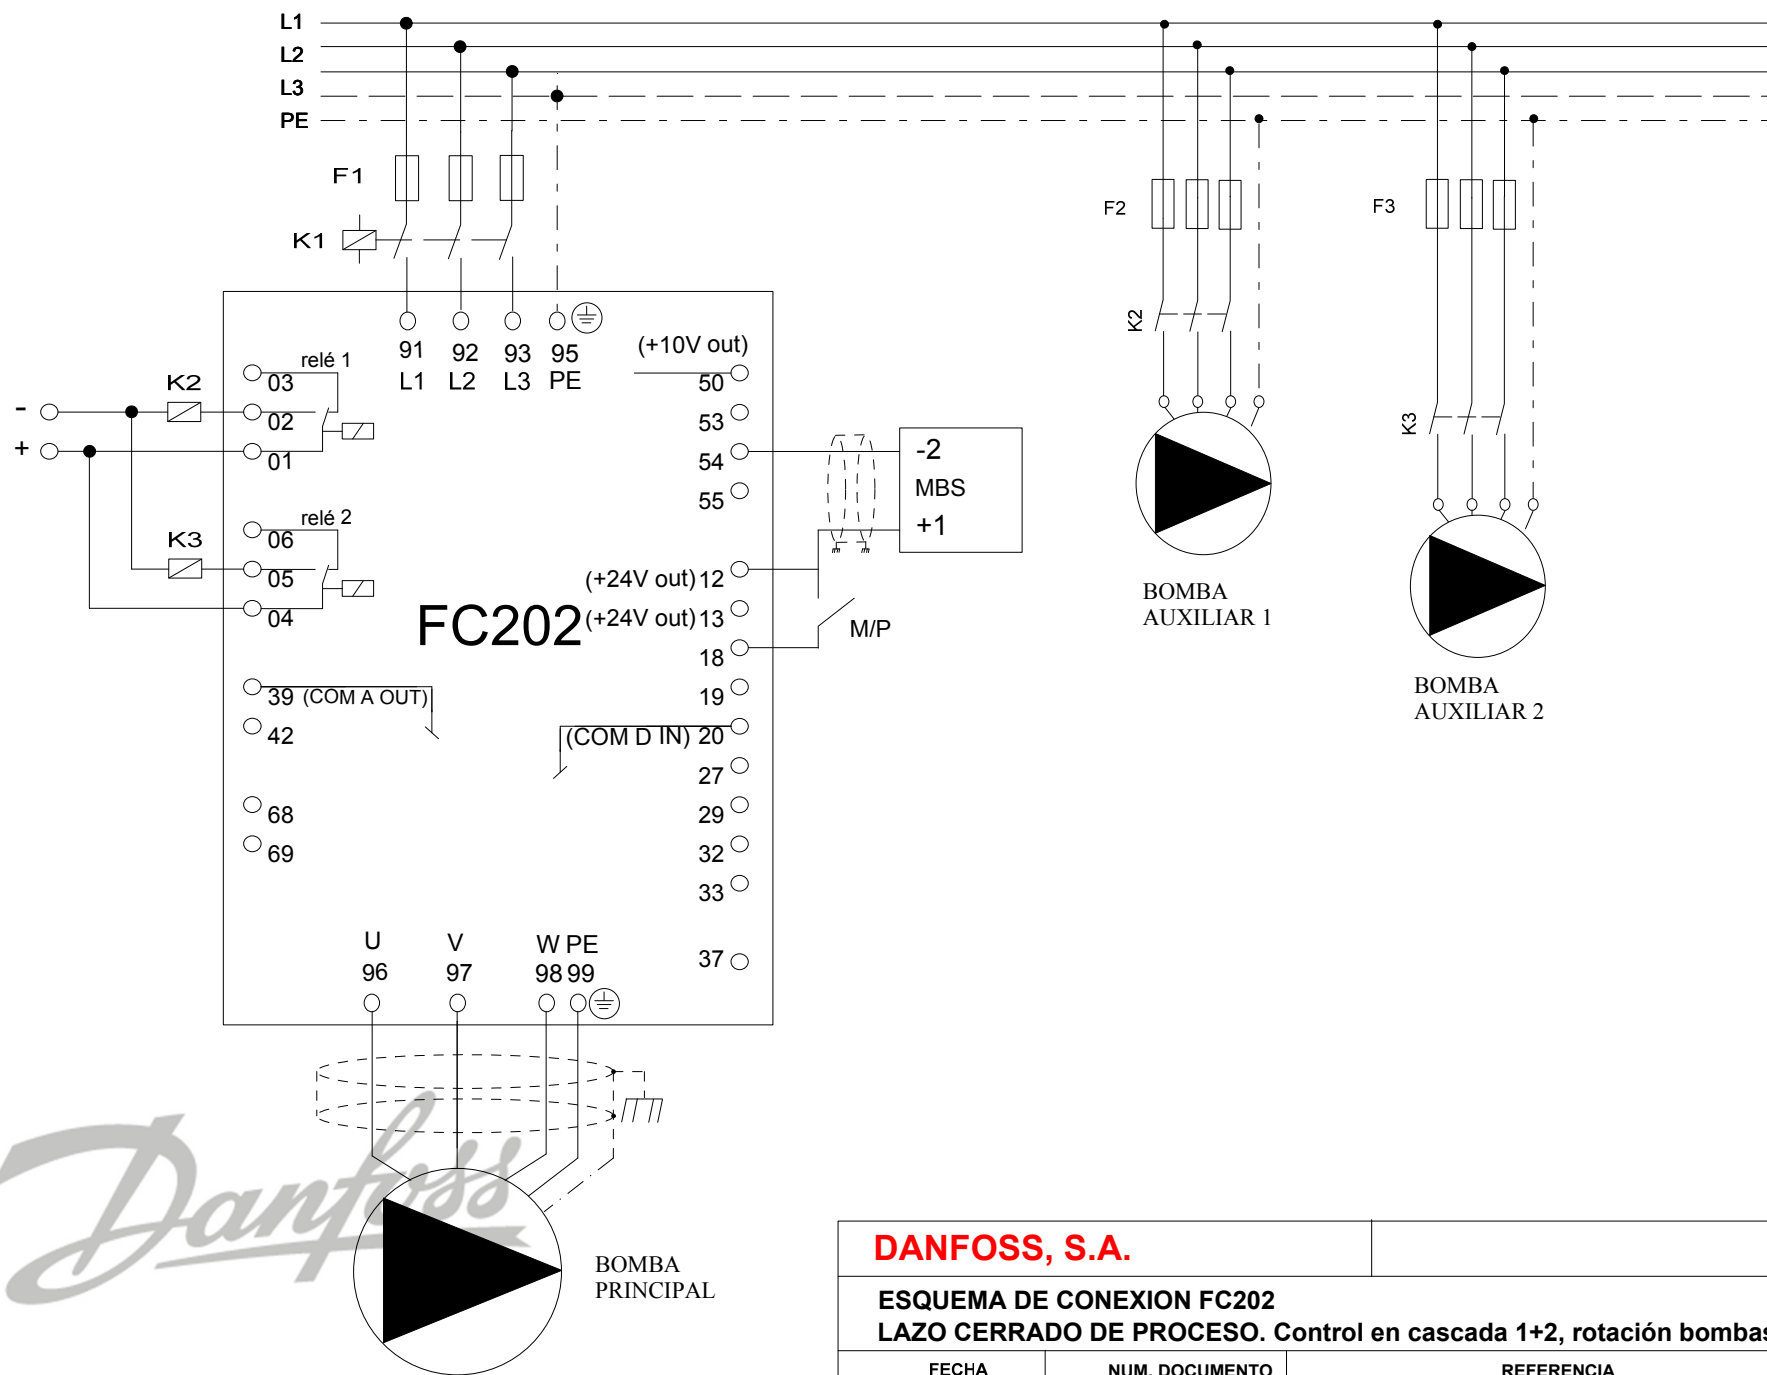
L1
L2
L3
PE

F1
K1

F2
F3

K2
K3

relé 1
03
02
01
relé 2
06
05
04

- 
+

91 L1
92 L2
93 L3
95 PE

(+10V out) 50
53
54
55

-2
MBS
+1

(+24V out) 12
(+24V out) 13
18
M/P

FC202

39 (COM A OUT)
42
19
(COM D IN) 20
27
68
69
29
32
33

U 96
V 97
W PE 98 99
37

BOMBA AUXILIAR 1
BOMBA AUXILIAR 2
BOMBA PRINCIPAL

Danfoss

DANFOSS, S.A.
ESQUEMA DE CONEXION FC202
LAZO CERRADO DE PROCESO. Control en cascada 1+2, rotación bombas
FECHA
NUM. DOCUMENTO
REFERENCIA